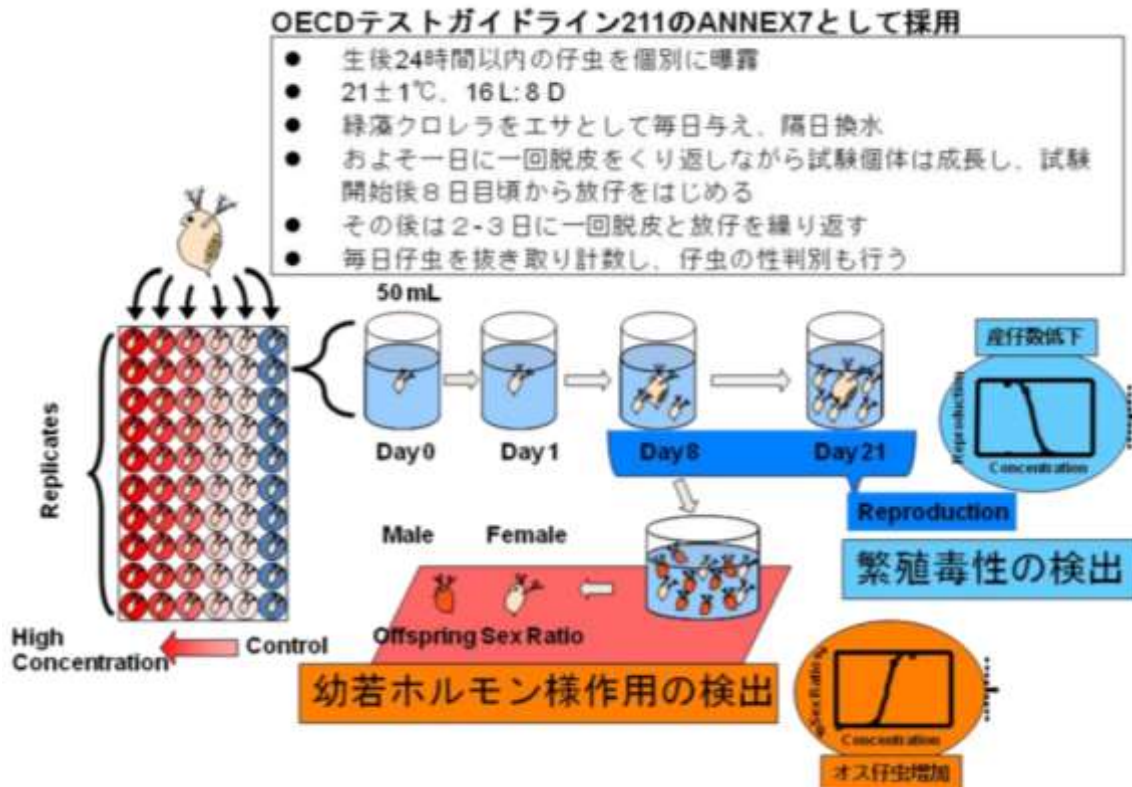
OECDテストガイドライン211のANNEX7として採用

● 生後24時間以内の仔虫を個別に曝露
● 21±1℃、16 L: 8 D
● 緑藻クロレラをエサとして毎日与え、隔日換水
● およそ一日に一回脱皮をくり返しながら試験個体は成長し、試験開始後8日目頃から放仔をはじめる
● その後は2-3日に一回脱皮と放仔を繰り返す
● 毎日仔虫を抜き取り計数し、仔虫の性判別も行う

50 mL

Day 0
Day 1
Day 8
Day 21

産仔数低下
Reproduction
Concentration

Reproduction
繁殖毒性の検出

Replicates

Male
Female
Offspring Sex Ratio

High Concentration
Control

幼若ホルモン様作用の検出

Sex Ratio
Concentration
オス仔虫増加